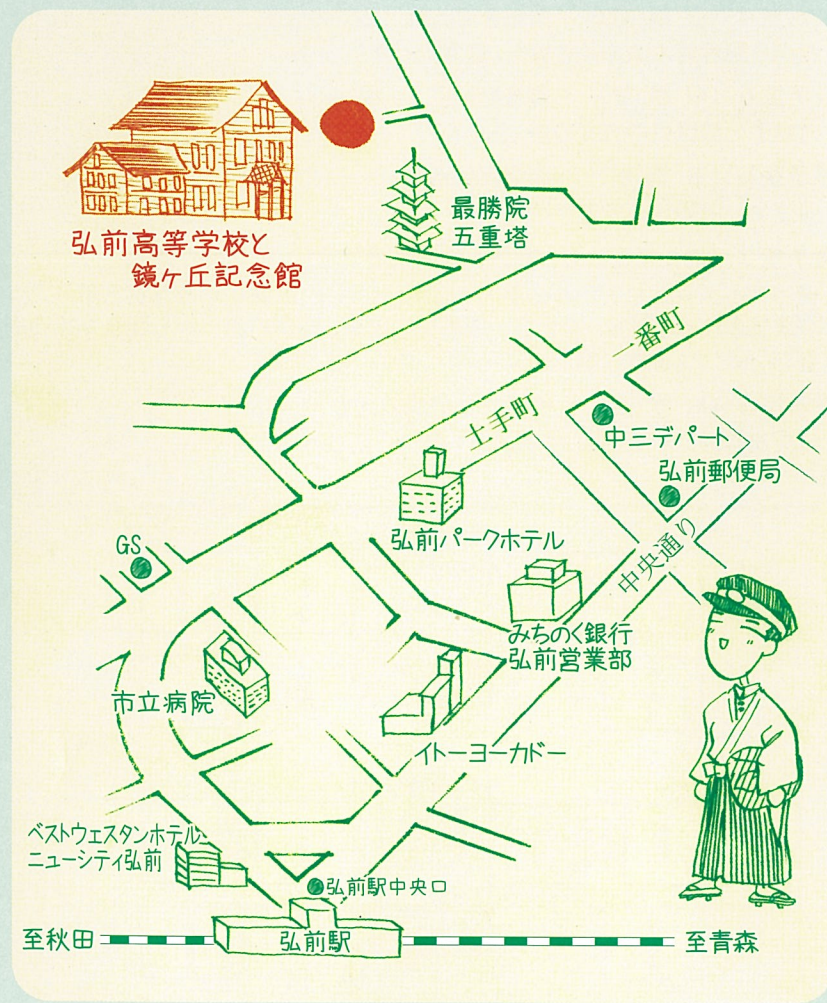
弘前高等学校と
鏡ヶ丘記念館

最勝院
五重塔

一番町

土手町

中三デパート

弘前郵便局

中央通り

GS

弘前パークホテル

みちのく銀行
弘前営業部

市立病院

イトーヨーカドー

ベストウェスタンホテル
ニューシティ弘前

弘前駅中央口

至秋田

弘前駅

至青森